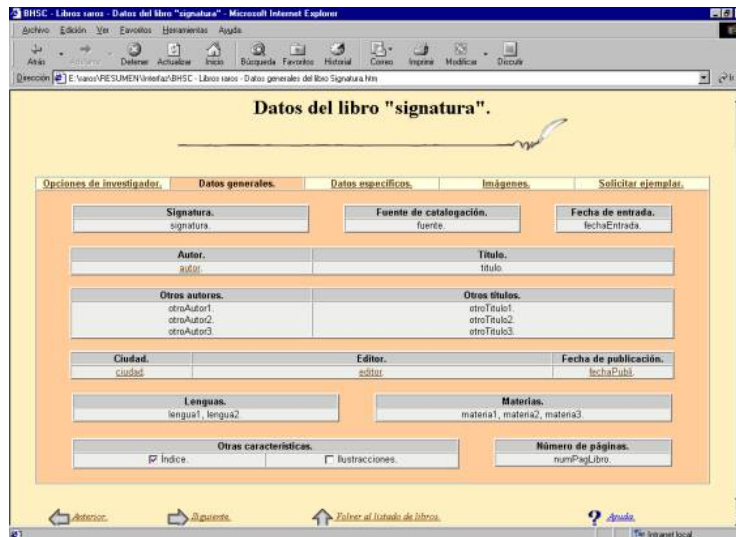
BHSC - Libros raros - Datos del libro "signatura" - Microsoft Internet Explorer

Archivo Edición Ver Favoritos Herramientas Ayuda

Atrás Adelante Detener Actualizar Inicio Búsqueda Favoritos Historial Correo Imprimir Modificar Discutir

Dirección E:\varios\RESUMEN\Interfaz\BHSC - Libros raros - Datos generales del libro Signatura.htm

Datos del libro "signatura".

Opciones de investigador. Datos generales. Datos específicos. Imágenes. Solicitar ejemplar.

| Signatura. |
|---|
| signatura. |

| Fuente de catalogación. |
|---|
| fuente. |

| Fecha de entrada. |
|---|
| fechaEntrada. |

| Autor. | Título. |
|---|---|
| autor. | título. |

| Otros autores. | Otros títulos. |
|---|---|
| otroAutor1. otroAutor2. otroAutor3. | otroTitulo1. otroTitulo2. otroTitulo3. |

| Ciudad. | Editor. | Fecha de publicación. |
|---|---|---|
| ciudad. | editor. | fechaPubli. |

| Lenguas. |
|---|
| lengua1, lengua2. |

| Materias. |
|---|
| materia1, materia2, materia3. |

| Otras características. | |
|---|---|
| ☑ Índice. | ☐ Ilustracciones. |

| Número de páginas. |
|---|
| numPagLibro. |

Anterior. Siguiente. Volver al listado de libros. Ayuda.

Intranet local